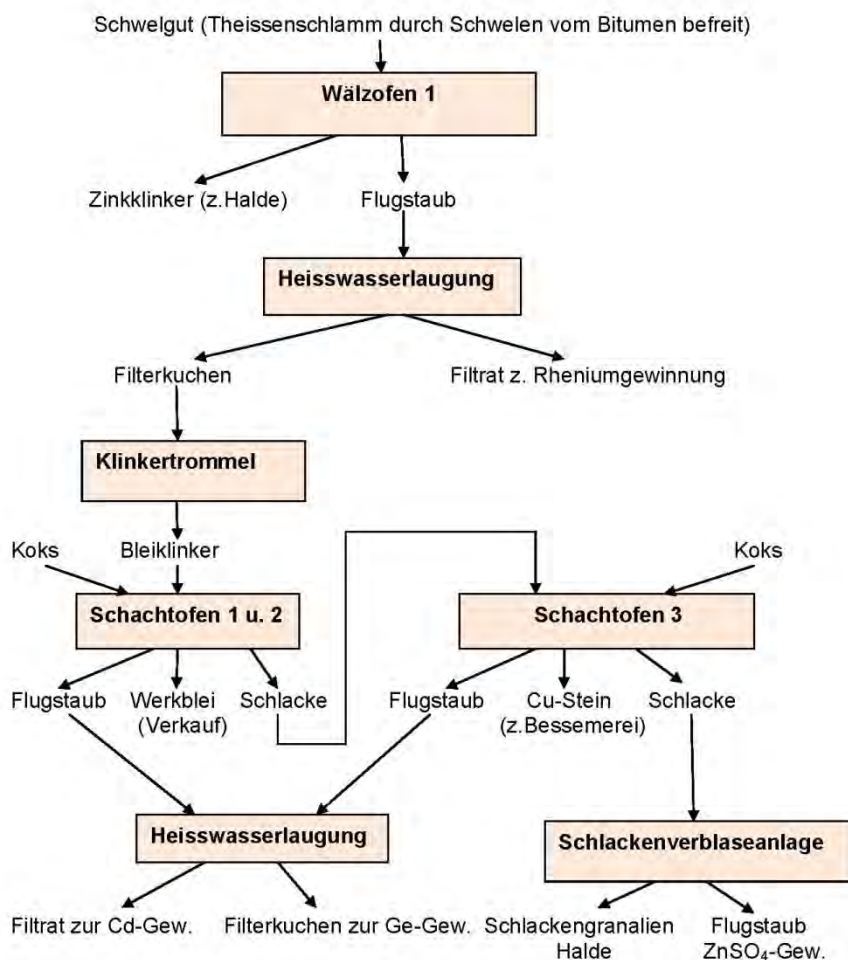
Schwelgut (Theissenschlamm durch Schwelen vom Bitumen befreit)

Wälzofen 1

Zinkklinker (z.Halde)

Flugstaub

Heisswasserlaugung

Filterkuchen

Filtrat z. Rheniumgewinnung

Klinkertrommel

Koks

Bleiklinker

Koks

Schachtofen 1 u. 2

Schachtofen 3

Flugstaub

Werkblei (Verkauf)

Schlacke

Flugstaub

Cu-Stein (z.Bessemerei)

Schlacke

Heisswasserlaugung

Schlackenverblaseanlage

Filtrat zur Cd-Gew.

Filterkuchen zur Ge-Gew.

Schlackengranalien Halde

Flugstaub $ZnSO_4$-Gew.